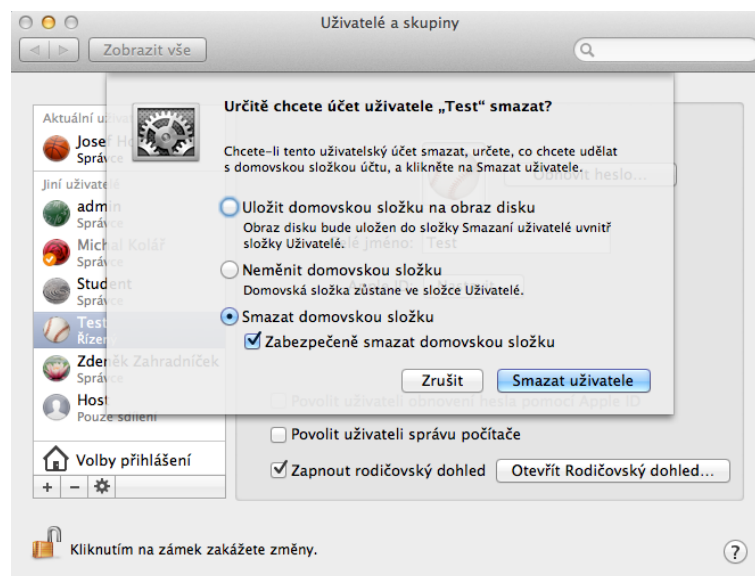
Uživatelé a skupiny

Zobrazit vše

Aktuální uživ
Josef H
Správce
Jiní uživatelé
admin
Správce
Michal Kolář
Správce
Student
Správce
Test
Řízený
Zdeněk Zahradníček
Správce
Host
Pouze sdílení

Volby přihlášení

+ −

Určitě chcete účet uživatele „Test“ smazat?

Chcete-li tento uživatelský účet smazat, určete, co chcete udělat s domovskou složkou účtu, a klikněte na Smazat uživatele.

Uložit domovskou složku na obraz disku
Obraz disku bude uložen do složky Smazaní uživatelé uvnitř složky Uživatelé.

Neměnit domovskou složku
Domovská složka zůstane ve složce Uživatelé.

Smazat domovskou složku
Zabezpečeně smazat domovskou složku

Zrušit
Smazat uživatele

Obnovit heslo...
jméno: Test

Povolit uživateli obnovení hesla pomocí Apple ID
Povolit uživateli správu počítače
Zapnout rodičovský dohled
Otevřít Rodičovský dohled...

Kliknutím na zámek zakážete změny.

?